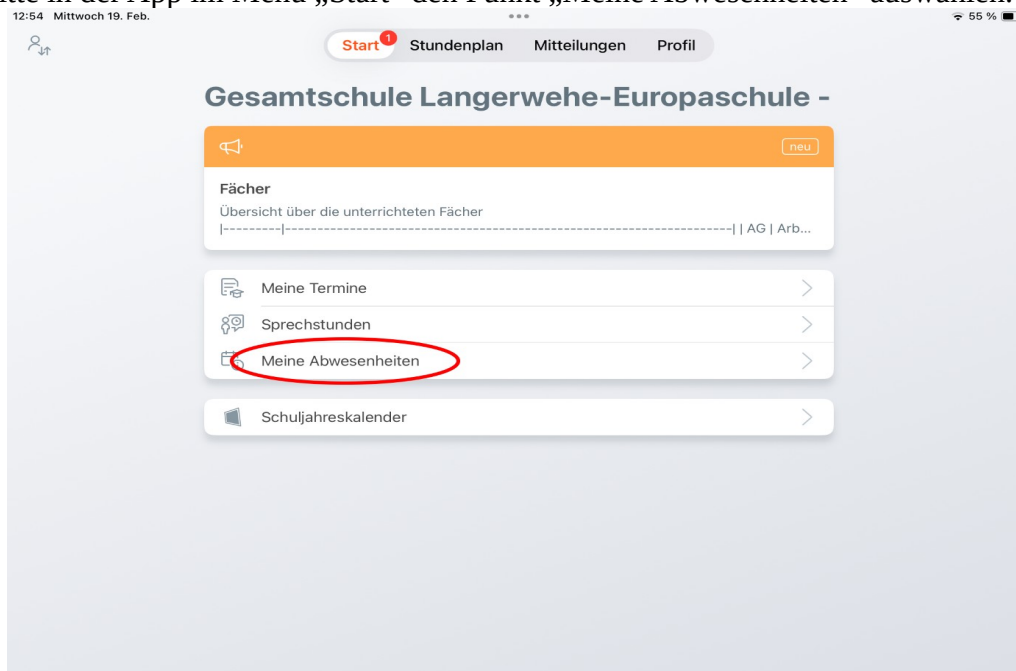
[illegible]tte in der App im Menü „Start" den Punkt „Meine Abwesenheiten" auswählen.

12:54 Mittwoch 19. Feb.

55 %

Start 1 Stundenplan Mitteilungen Profil

Gesamtschule Langerwehe-Europaschule -

neu

Fächer

Übersicht über die unterrichteten Fächer

|---------|------------------------------------------------------------------------| | AG | Arb...

Meine Termine

Sprechstunden

Meine Abwesenheiten

Schuljahreskalender